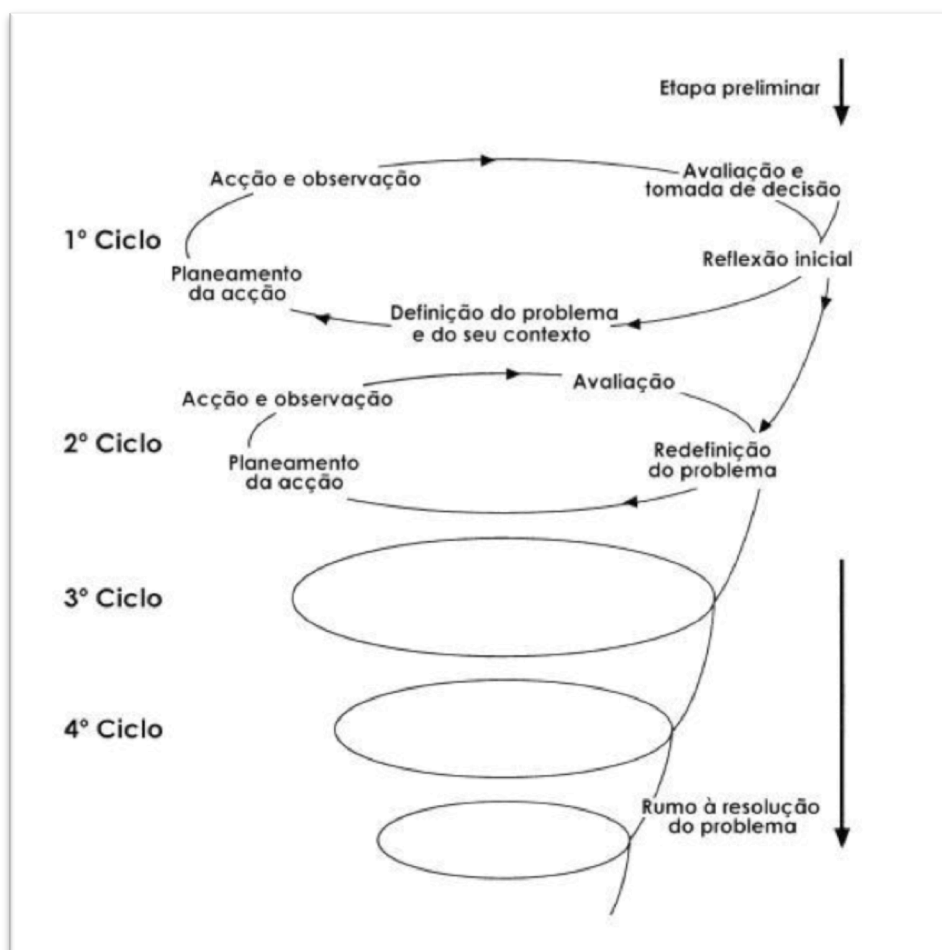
Etapa preliminar

1º Ciclo

Acção e observação

Avaliação e tomada de decisão

Reflexão inicial

Planeamento da acção

Definição do problema e do seu contexto

2º Ciclo

Acção e observação

Avaliação

Redefinição do problema

Planeamento da acção

3º Ciclo

4º Ciclo

Rumo à resolução do problema